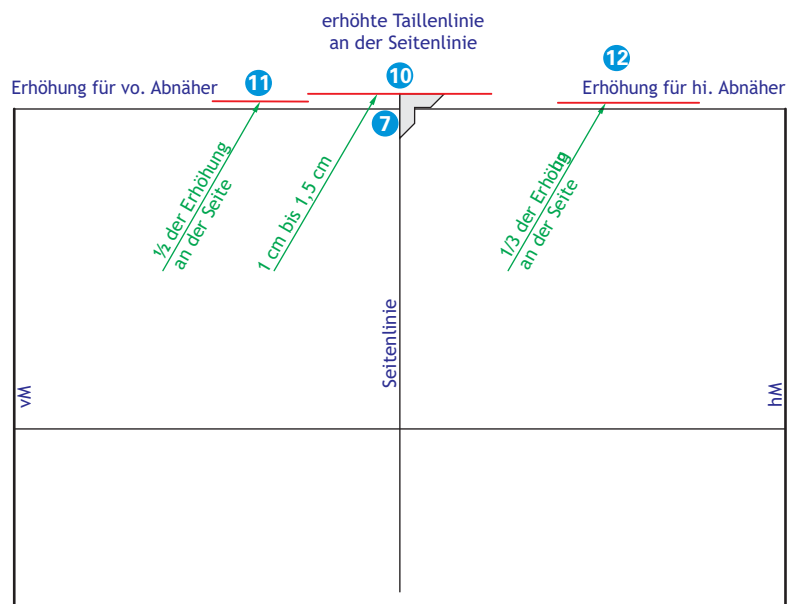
erhöhte Taillenlinie
an der Seitenlinie

Erhöhung für vo. Abnäher

11

10

12

Erhöhung für hi. Abnäher

7

½ der Erhöhung
an der Seite

1 cm bis 1,5 cm

1/3 der Erhöhg
an der Seite

Seitenlinie

vM

hM